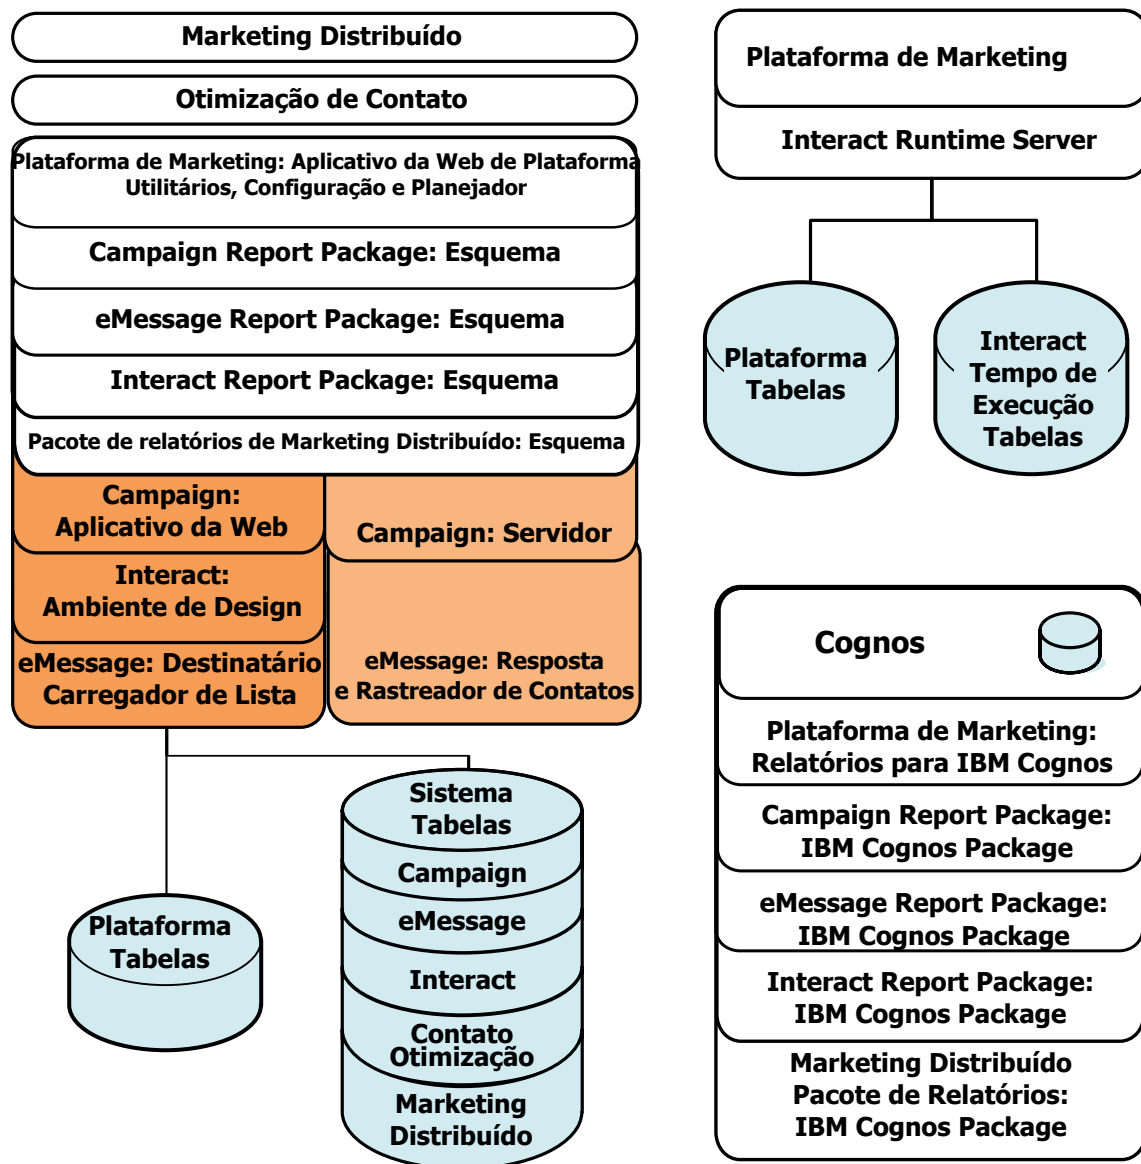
Marketing Distribuído

Otimização de Contato

Plataforma de Marketing: Aplicativo da Web de Plataforma
Utilitários, Configuração e Planejador

Campaign Report Package: Esquema

eMessage Report Package: Esquema

Interact Report Package: Esquema

Pacote de relatórios de Marketing Distribuído: Esquema

Campaign:
Aplicativo da Web

Campaign: Servidor

Interact:
Ambiente de Design

eMessage: Destinatário
Carregador de Lista

eMessage: Resposta
e Rastreador de Contatos

Plataforma
Tabelas

Sistema
Tabelas

Campaign

eMessage

Interact

Contato
Otimização

Marketing
Distribuído

Plataforma de Marketing

Interact Runtime Server

Plataforma
Tabelas

Interact
Tempo de
Execução
Tabelas

Cognos

Plataforma de Marketing:
Relatórios para IBM Cognos

Campaign Report Package:
IBM Cognos Package

eMessage Report Package:
IBM Cognos Package

Interact Report Package:
IBM Cognos Package

Marketing Distribuído
Pacote de Relatórios:
IBM Cognos Package